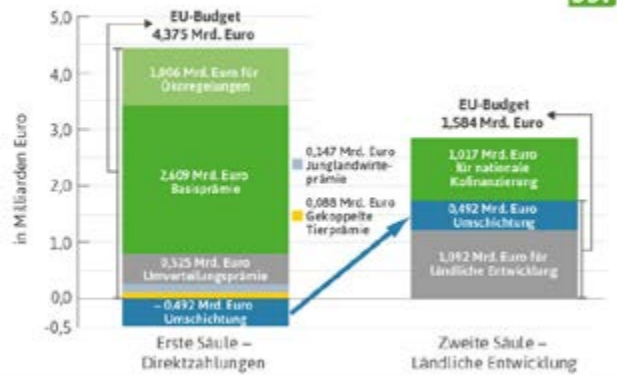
EU-Budget
4,375 Mrd. Euro

5,0
4,0
3,0
2,0
1,0
0,0
-0,5

in Milliarden Euro

1,806 Mrd. Euro für Ökoregelungen

2,609 Mrd. Euro Basisprämie

0,525 Mrd. Euro Umverteilungsprämie

– 0,492 Mrd. Euro Umschichtung

0,147 Mrd. Euro Junglandwirteprämie

0,088 Mrd. Euro Gekoppelte Tierprämie

EU-Budget
1,584 Mrd. Euro

1,017 Mrd. Euro für nationale Kofinanzierung

0,492 Mrd. Euro Umschichtung

1,092 Mrd. Euro für ländliche Entwicklung

Erste Säule – Direktzahlungen

Zweite Säule – Ländliche Entwicklung